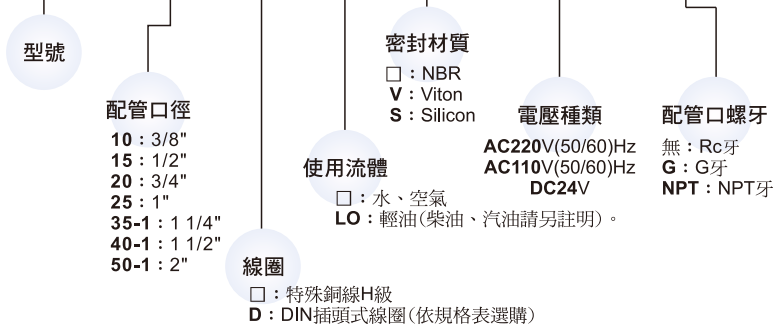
型號

配管口徑
10：3/8"
15：1/2"
20：3/4"
25：1"
35-1：1 1/4"
40-1：1 1/2"
50-1：2"

線圈
□：特殊銅線H級
D：DIN插頭式線圈(依規格表選購)

使用流體
□：水、空氣
LO：輕油(柴油、汽油請另註明)。

密封材質
□：NBR
V：Viton
S：Silicon

電壓種類
AC220V(50/60)Hz
AC110V(50/60)Hz
DC24V

配管口螺牙
無：Rc牙
G：G牙
NPT：NPT牙